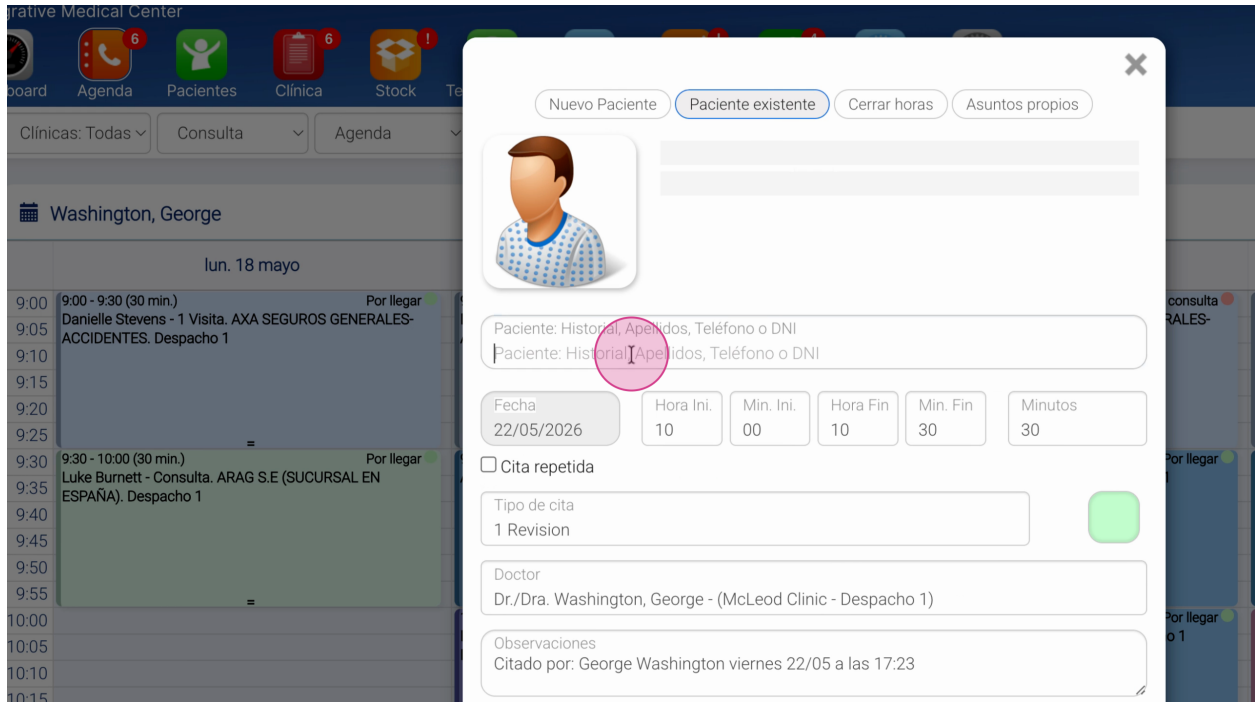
grative Medical Center

board Agenda 6 Pacientes Clínica 6 Stock ! Te

Clínicas: Todas Consulta Agenda

Washington, George

lun. 18 mayo

9:00 9:05 9:10 9:15 9:20 9:25 9:30 9:35 9:40 9:45 9:50 9:55 10:00 10:05 10:10 10:15

9:00 - 9:30 (30 min.) Por llegar
Danielle Stevens - 1 Visita. AXA SEGUROS GENERALES-ACCIDENTES. Despacho 1

9:30 - 10:00 (30 min.) Por llegar
Luke Burnett - Consulta. ARAG S.E (SUCURSAL EN ESPAÑA). Despacho 1

consulta
RALES-

Por llegar

Por llegar
o 1

Nuevo Paciente Paciente existente Cerrar horas Asuntos propios

Paciente: Historial, Apellidos, Teléfono o DNI
Paciente: Historial, Apellidos, Teléfono o DNI

Fecha 22/05/2026 | Hora Ini. 10 | Min. Ini. 00 | Hora Fin 10 | Min. Fin 30 | Minutos 30

Cita repetida

Tipo de cita
1 Revision

Doctor
Dr./Dra. Washington, George - (McLeod Clinic - Despacho 1)

Observaciones
Citado por: George Washington viernes 22/05 a las 17:23